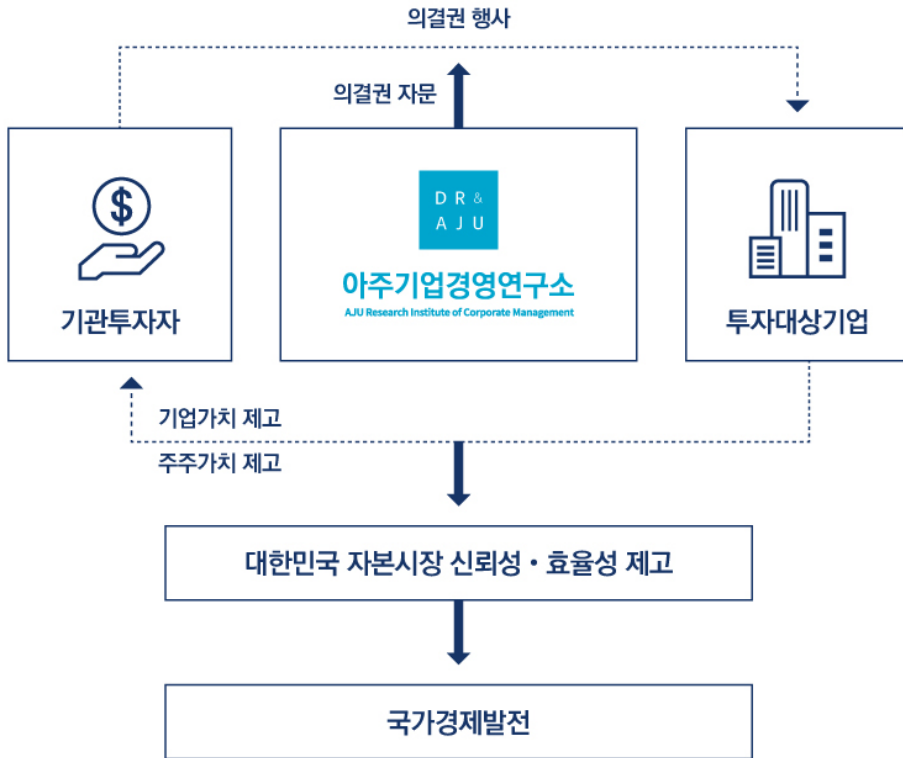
의결권 행사

의결권 자문

$

기관투자자

DR & AJU

아주기업경영연구소

AJU Research Institute of Corporate Management

투자대상기업

기업가치 제고

주주가치 제고

대한민국 자본시장 신뢰성 · 효율성 제고

국가경제발전